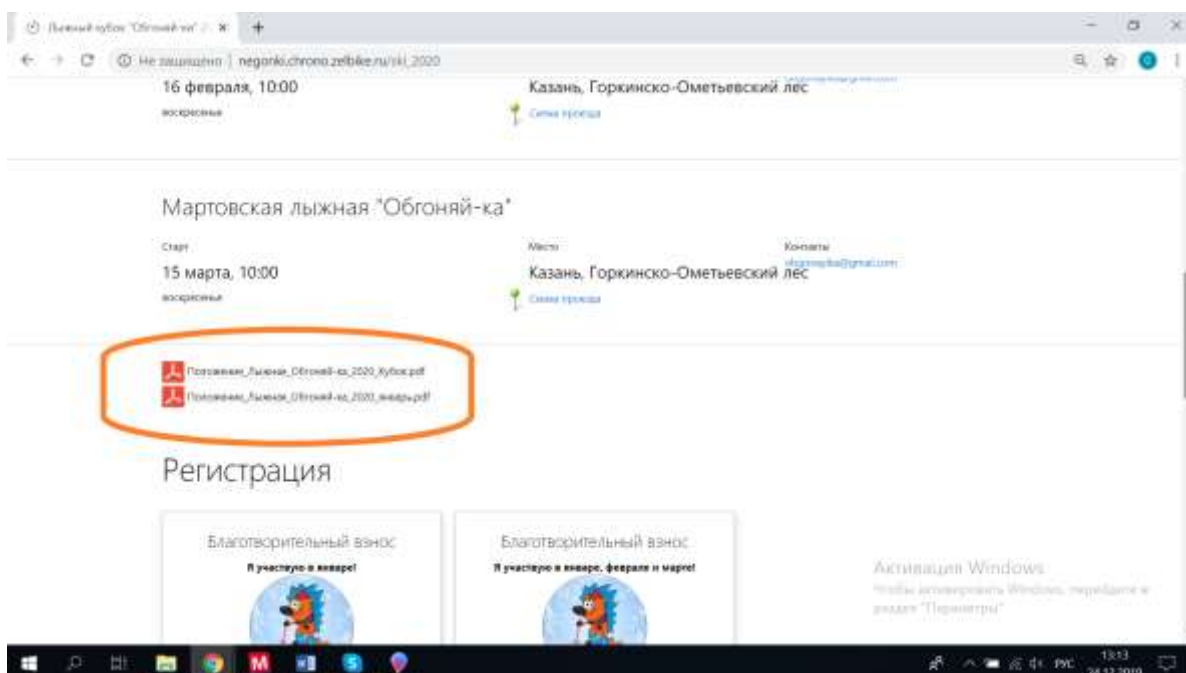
Лыжный кубок "Обгоняй-ка" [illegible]

Не защищено | negonki.chrono.zelbike.ru/ski_2020

16 февраля, 10:00
воскресенье

Казань, Горкинско-Ометьевский лес
Схема проезда

Мартовская лыжная "Обгоняй-ка"

Старт
15 марта, 10:00
воскресенье

Место
Казань, Горкинско-Ометьевский лес
Схема проезда

Контакты
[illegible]@gmail.com

Положение_Лыжная_Обгоняй-ка_2020_Кубок.pdf
Положение_Лыжная_Обгоняй-ка_2020_январь.pdf

Регистрация

Благотворительный взнос
Я участвую в январе!

Благотворительный взнос
Я участвую в январе, феврале и марте!

Активация Windows
Чтобы активировать Windows, перейдите в раздел "Параметры".

РУС 13:13 24.12.2019